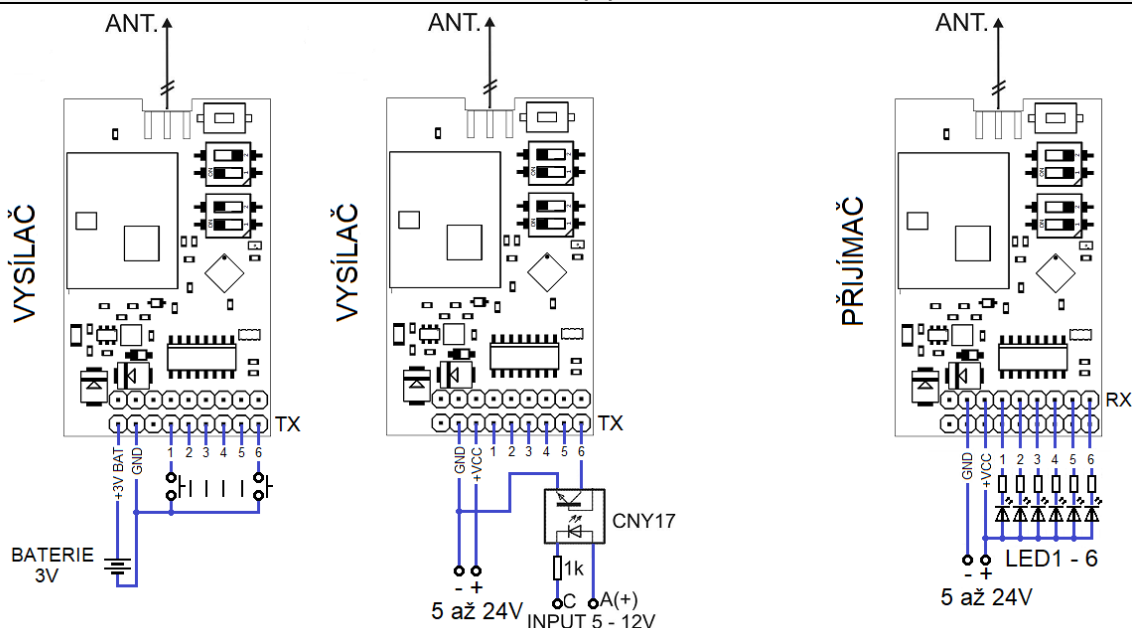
ANT.

VYSÍLAČ

TX

+3V BAT GND 1 2 3 4 5 6

BATERIE 3V

ANT.

VYSÍLAČ

TX

GND +VCC 1 2 3 4 5 6

CNY17

1k

- +

5 až 24V

C A(+)

INPUT 5 - 12V

ANT.

PŘIJÍMAČ

RX

GND +VCC 1 2 3 4 5 6

- +

LED1 - 6

5 až 24V